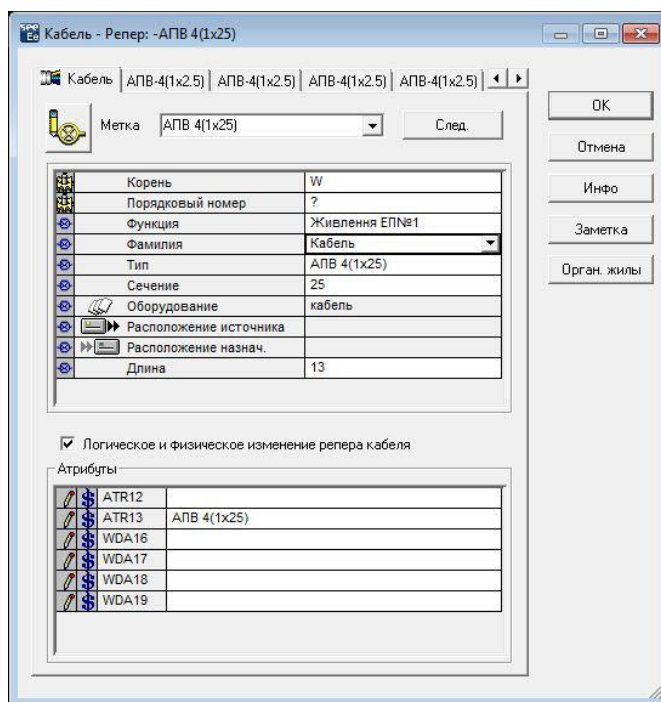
Кабель - Репер: -АПВ 4(1x25)

Кабель | АПВ-4(1x2.5) | АПВ-4(1x2.5) | АПВ-4(1x2.5) | АПВ-4(1x2.5)

OK
Отмена
Инфо
Заметка
Орган. жилы

Метка АПВ 4(1x25) След.

| Корень | W |
|---|---|
| Порядковый номер | ? |
| Функция | Живлення ЕП№1 |
| Фамилия | Кабель |
| Тип | АПВ 4(1x25) |
| Сечение | 25 |
| Оборудование | кабель |
| Расположение источника | |
| Расположение назнач. | |
| Длина | 13 |

☑ Логическое и физическое изменение репера кабеля

Атрибуты

| ATR12 | |
|---|---|
| ATR13 | АПВ 4(1x25) |
| WDA16 | |
| WDA17 | |
| WDA18 | |
| WDA19 | |